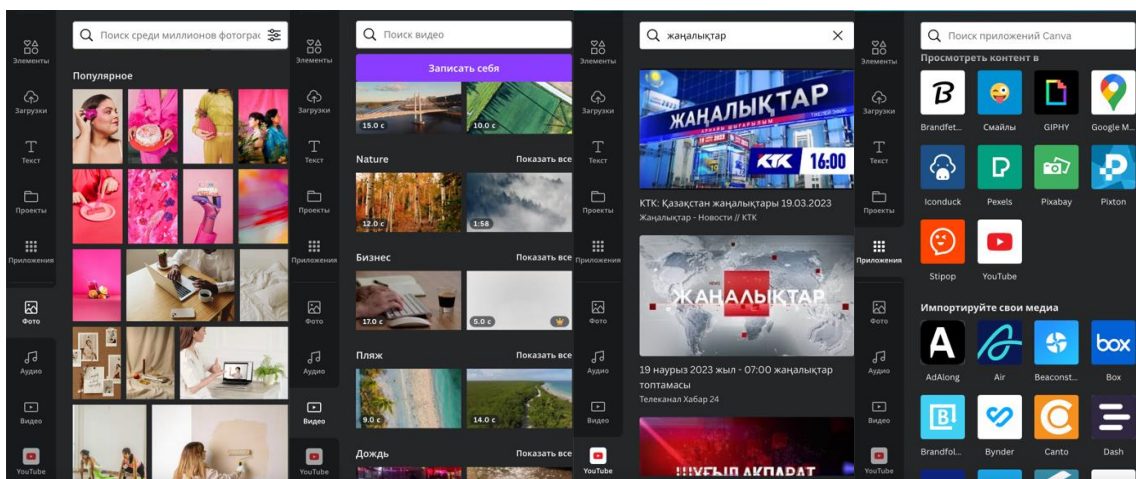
Элементы
Загрузки
Текст
Проекты
Приложения
Фото
Аудио
Видео
YouTube

Поиск среди миллионов фотограф

Популярное

Элементы
Загрузки
Текст
Проекты
Приложения
Фото
Аудио
Видео
YouTube

Поиск видео

Записать себя

15.0 с
10.0 с

Nature
Показать все
12.0 с
1:58

Бизнес
Показать все
17.0 с
5.0 с

Пляж
Показать все
9.0 с
14.0 с

Дождь
Показать все

Элементы
Загрузки
Текст
Проекты
Приложения
Фото
Аудио
Видео
YouTube

жаңалықтар

ЖАҢАЛЫҚТАР
КТК 16:00

КТК: Қазақстан жаңалықтары 19.03.2023
Жаңалықтар - Новости // КТК

ЖАҢАЛЫҚТАР

19 наурыз 2023 жыл - 07:00 жаңалықтар топтамасы
Телеканал Хабар 24

ШҰҒЫЛ АҚПАРАТ

Элементы
Загрузки
Текст
Проекты
Приложения
Фото
Аудио
Видео
YouTube

Поиск приложений Canva

Просмотреть контент в

Brandfet...
Смайлы
GIPHY
Google M...
Iconduck
Pexels
Pixabay
Pixton
Stipop
YouTube

Импортируйте свои медиа

AdAlong
Air
Beaconst...
Box
Brandfol...
Bynder
Canto
Dash